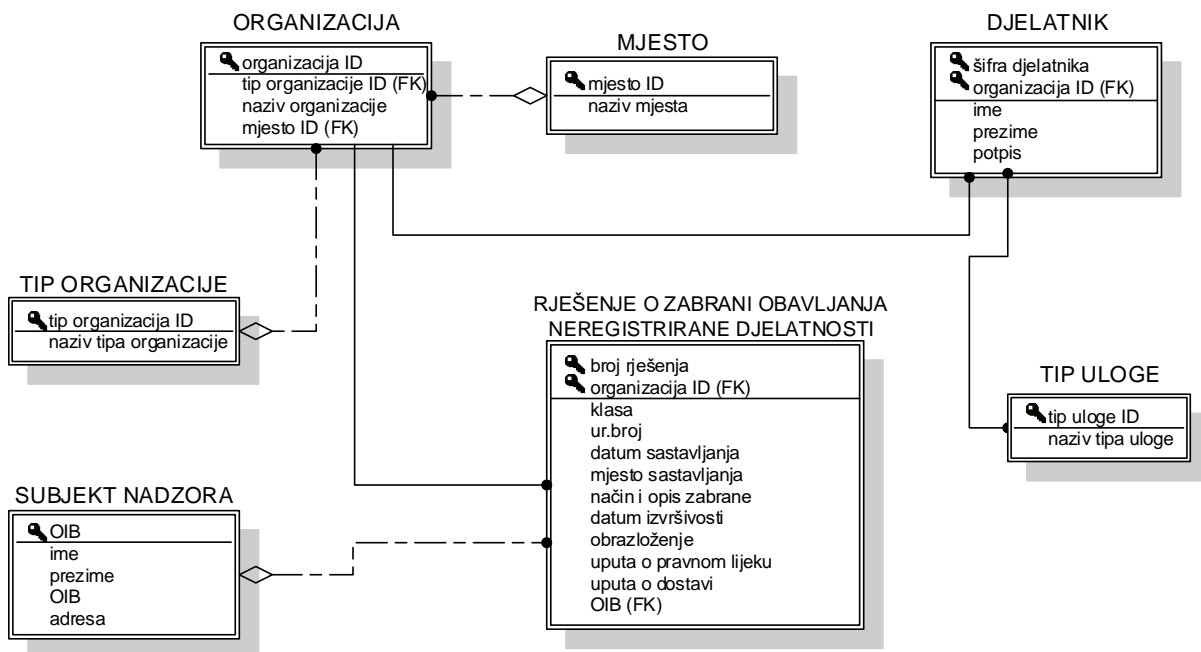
ORGANIZACIJA
organizacija ID
tip organizacije ID (FK)
naziv organizacije
mjesto ID (FK)

MJESTO
mjesto ID
naziv mjesta

DJELATNIK
šifra djelatnika
organizacija ID (FK)
ime
prezime
potpis

TIP ORGANIZACIJE
tip organizacija ID
naziv tipa organizacije

RJEŠENJE O ZABRANI OBAVLJANJA NEREGISTRIRANE DJELATNOSTI
broj rješenja
organizacija ID (FK)
klasa
ur.broj
datum sastavljanja
mjesto sastavljanja
način i opis zabrane
datum izvršivosti
obrazloženje
uputa o pravnom lijeku
uputa o dostavi
OIB (FK)

TIP ULOGE
tip uloge ID
naziv tipa uloge

SUBJEKT NADZORA
OIB
ime
prezime
OIB
adresa